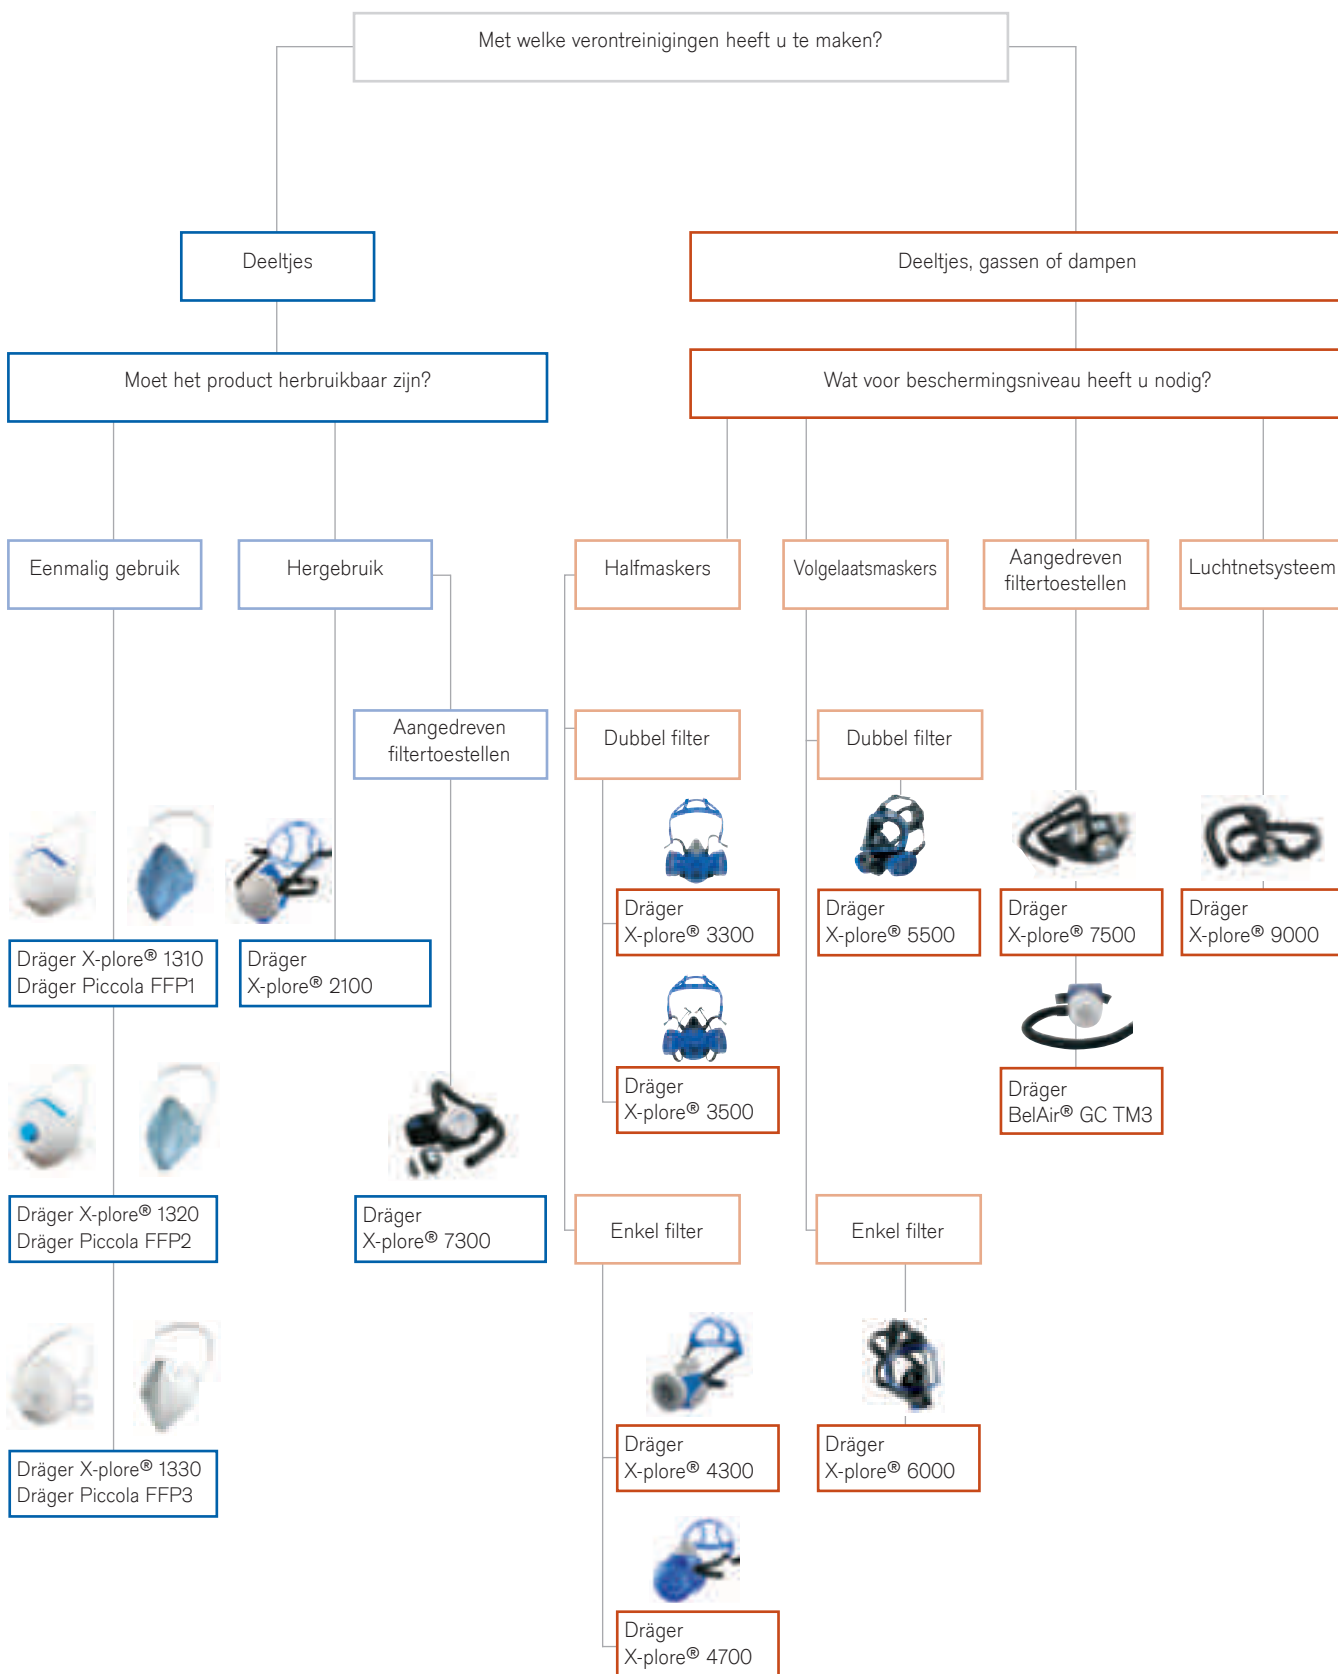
Met welke verontreinigingen heeft u te maken?

Deeltjes

Deeltjes, gassen of dampen

Moet het product herbruikbaar zijn?

Wat voor beschermingsniveau heeft u nodig?

Eenmalig gebruik

Hergebruik

Halfmaskers

Volgelaatsmaskers

Aangedreven filtertoestellen

Luchtnetsysteem

Aangedreven filtertoestellen

Dubbel filter

Dubbel filter

Dräger X-plore® 1310
Dräger Piccola FFP1

Dräger X-plore® 2100

Dräger X-plore® 3300

Dräger X-plore® 5500

Dräger X-plore® 7500

Dräger X-plore® 9000

Dräger X-plore® 3500

Dräger BelAir® GC TM3

Dräger X-plore® 1320
Dräger Piccola FFP2

Dräger X-plore® 7300

Enkel filter

Enkel filter

Dräger X-plore® 1330
Dräger Piccola FFP3

Dräger X-plore® 4300

Dräger X-plore® 6000

Dräger X-plore® 4700